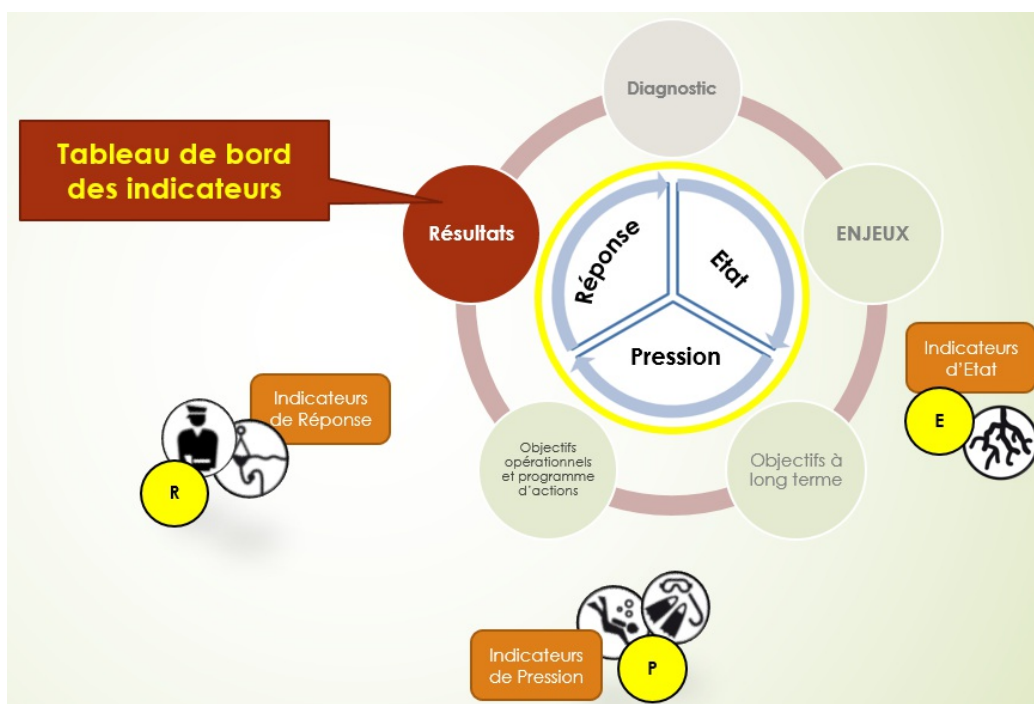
Tableau de bord des indicateurs

Diagnostic

ENJEUX

Résultats

Réponse

Etat

Pression

Objectifs à long terme

Objectifs opérationnels et programme d'actions

Indicateurs d'Etat

E

Indicateurs de Réponse

R

Indicateurs de Pression

P